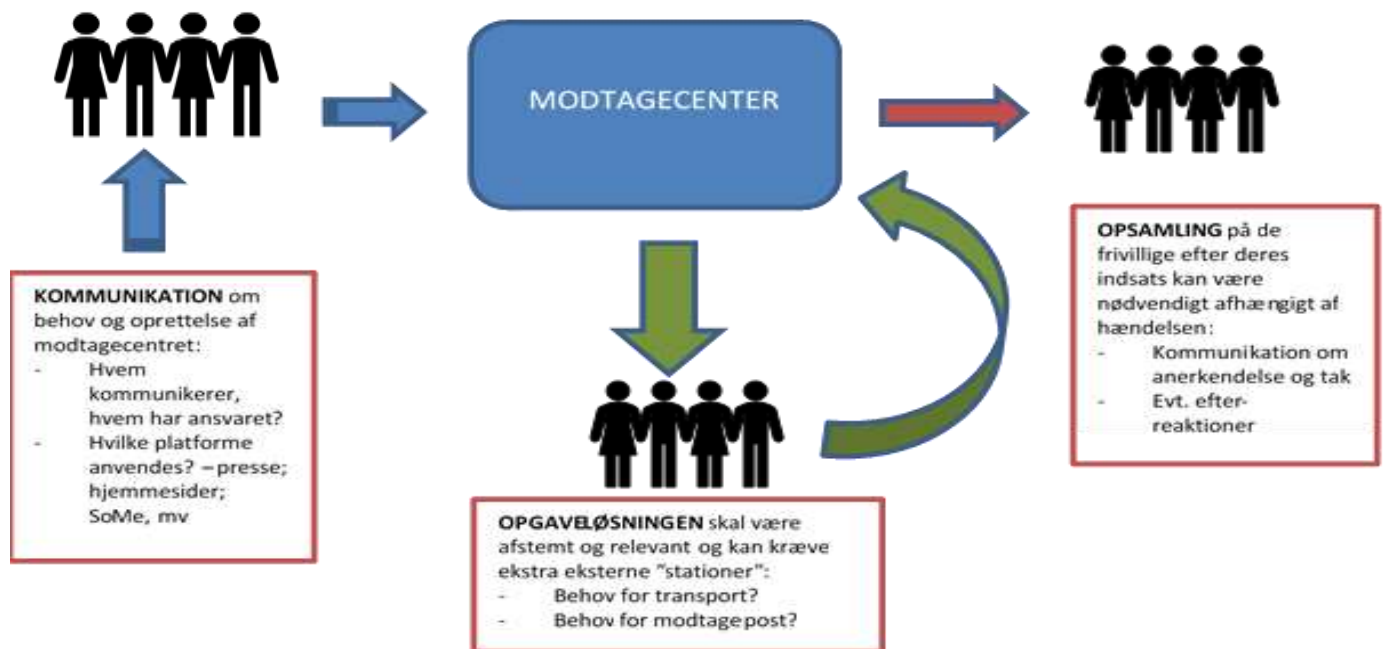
MODTAGECENTER

KOMMUNIKATION om behov og oprettelse af modtagecentret:
- Hvem kommunikerer, hvem har ansvaret?
- Hvilke platforme anvendes? – presse; hjemmesider; SoMe, mv

OPGAVELØSNINGEN skal være afstemt og relevant og kan kræve ekstra eksterne "stationer":
- Behov for transport?
- Behov for modtagepost?

OPSAMLING på de frivillige efter deres indsats kan være nødvendigt afhængigt af hændelsen:
- Kommunikation om anerkendelse og tak
- Evt. efterreaktioner